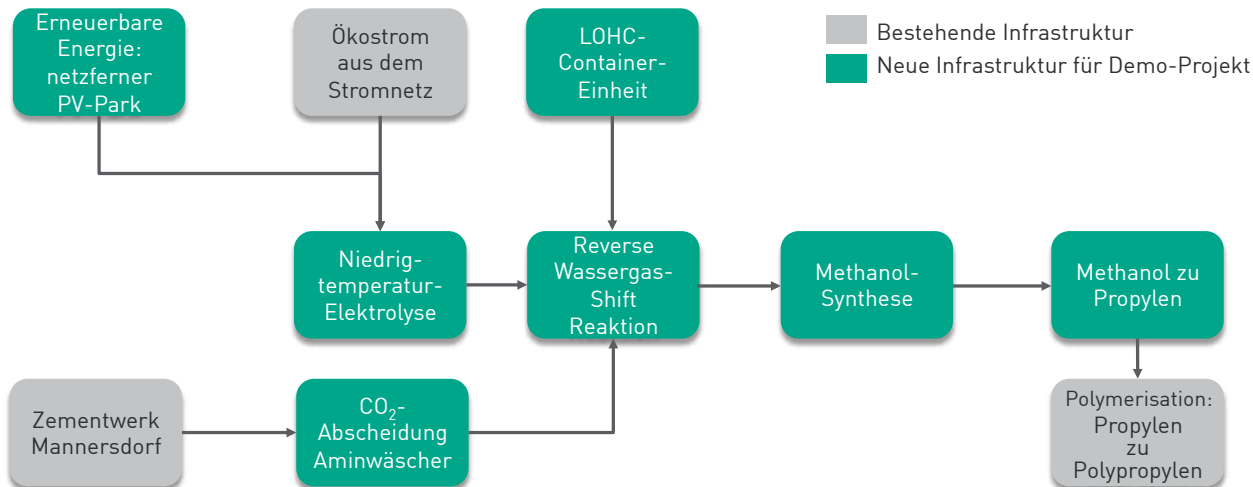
Erneuerbare Energie: netzferner PV-Park

Ökostrom aus dem Stromnetz

LOHC-Container-Einheit

Bestehende Infrastruktur

Neue Infrastruktur für Demo-Projekt

Niedrigtemperatur-Elektrolyse

Reverse Wassergas-Shift Reaktion

Methanol-Synthese

Methanol zu Propylen

Zementwerk Mannersdorf

$CO_2$-Abscheidung Aminwäscher

Polymerisation: Propylen zu Polypropylen